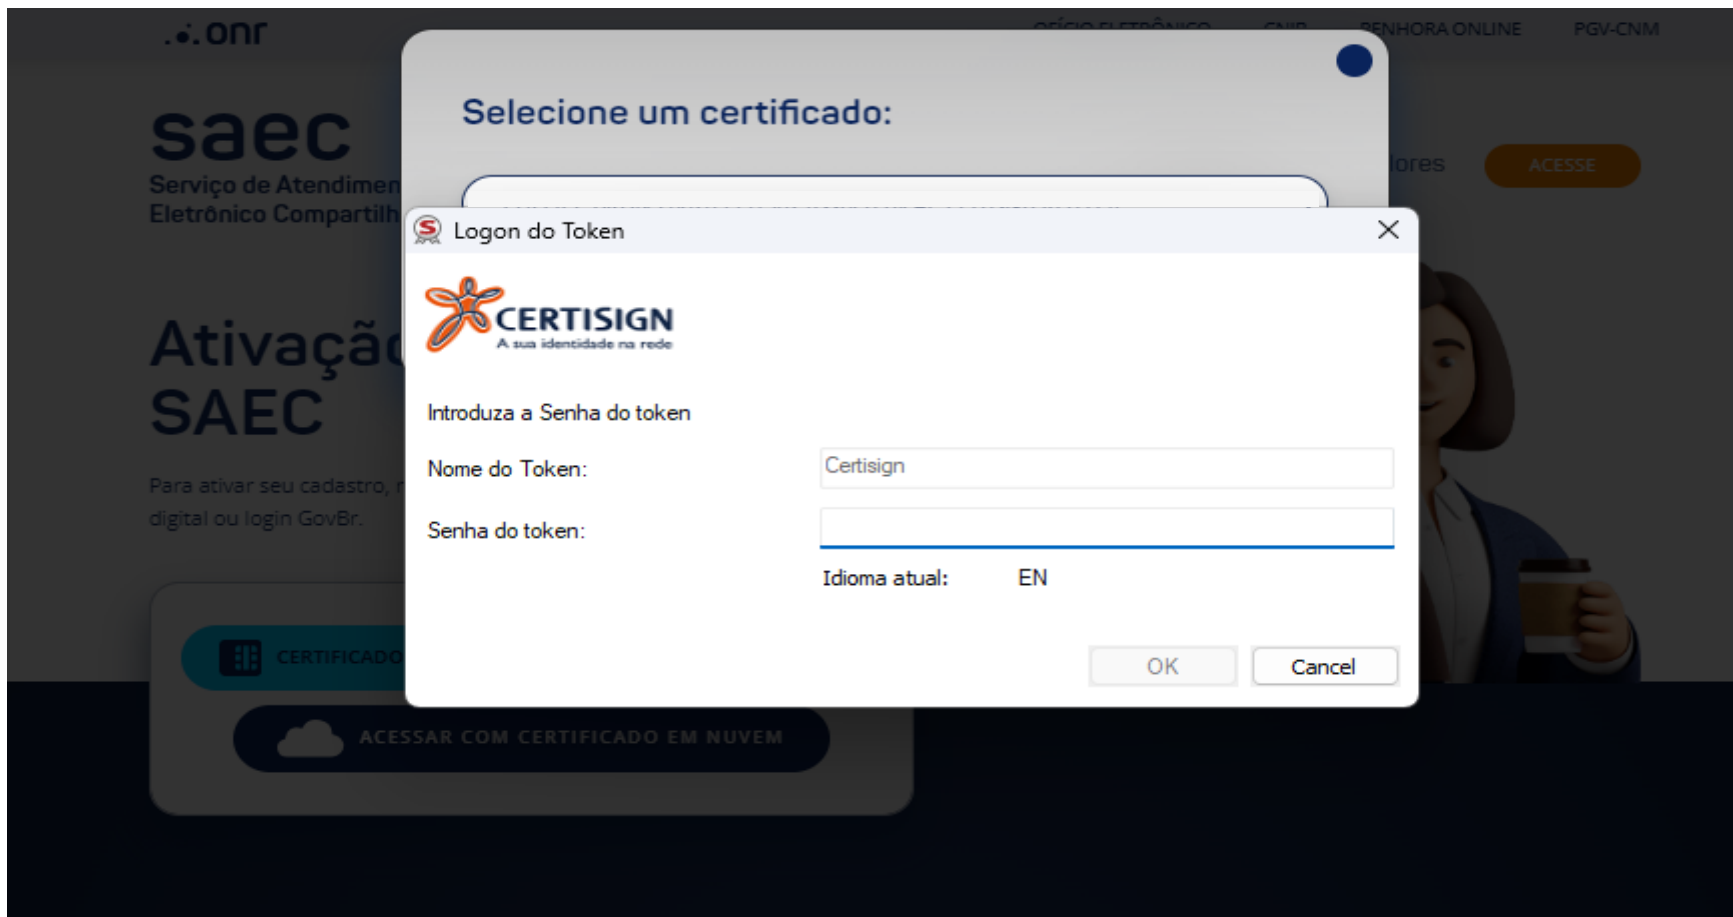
.onr

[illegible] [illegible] PENHORA ONLINE PGV-CNM

saec
Serviço de Atendimen
Eletrônico Compartilh

lores ACESSE

Ativaçã
SAEC

Para ativar seu cadastro, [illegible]
digital ou login GovBr.

CERTIFICADO

ACESSAR COM CERTIFICADO EM NUVEM

Selecione um certificado:

Logon do Token

CERTISIGN
A sua identidade na rede

Introduza a Senha do token

Nome do Token: Certisign

Senha do token:

Idioma atual: EN

OK Cancel